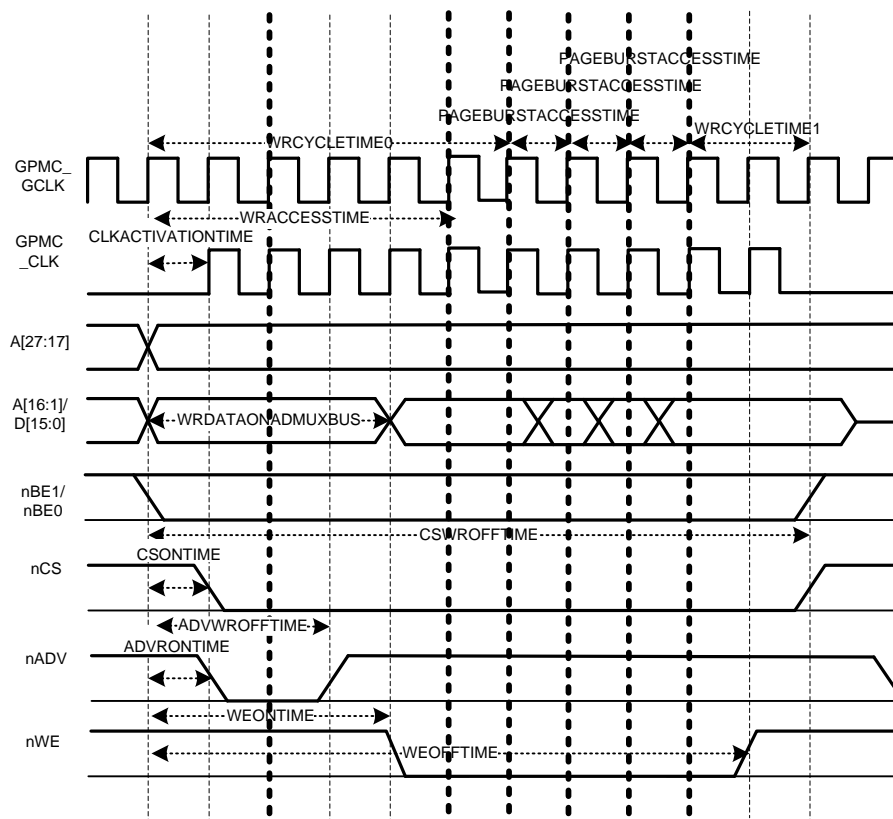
PAGEBURSTACCESSTIME
PAGEBURSTACCESSTIME
PAGEBURSTACCESSTIME
WRCYCLETIME0
WRCYCLETIME1
GPMC_GCLK
WRACCESSTIME
GPMC_CLK
CLKACTIVATIONTIME
A[27:17]
A[16:1]/D[15:0]
WRDATAONADMUXBUS
nBE1/nBE0
CSWROFFTIME
nCS
CSONTIME
ADVWROFFTIME
nADV
ADVRONTIME
WEONTIME
nWE
WEOFFTIME